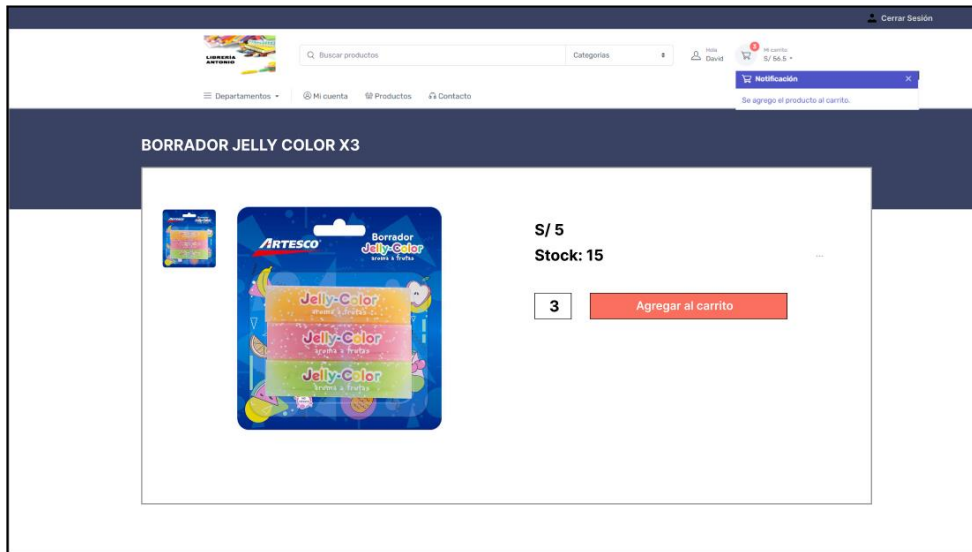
Cerrar Sesión

LIBRERIA ANTONIO

Buscar productos

Categorias

Hola David

0 Mi carrito S/ 56.5

Notificación

Se agrego el producto al carrito.

Departamentos

Mi cuenta

Productos

Contacto

BORRADOR JELLY COLOR X3

ARTESCO

Borrador Jelly-Color aroma a frutas

Jelly-Color aroma a frutas

Jelly-Color aroma a frutas

Jelly-Color aroma a frutas

S/ 5

Stock: 15

3

Agregar al carrito